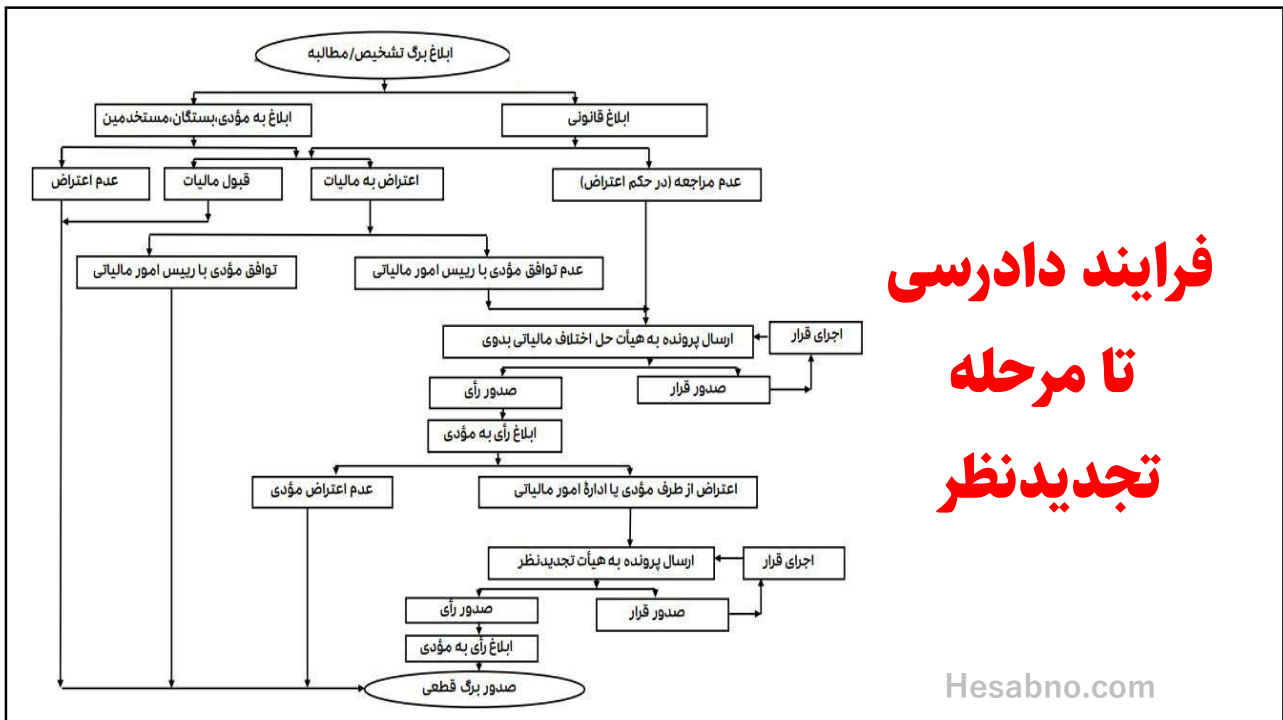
ابلاغ برگ تشخیص/مطالبه

ابلاغ قانونی

ابلاغ به مؤدی،بستگان،مستخدمین

عدم مراجعه (در حکم اعتراض)

اعتراض به مالیات

قبول مالیات

عدم اعتراض

عدم توافق مؤدی با رییس امور مالیاتی

توافق مؤدی با رییس امور مالیاتی

ارسال پرونده به هیأت حل اختلاف مالیاتی بدوی

اجرای قرار

صدور قرار

صدور رأی

ابلاغ رأی به مؤدی

اعتراض از طرف مؤدی یا ادارهٔ امور مالیاتی

عدم اعتراض مؤدی

ارسال پرونده به هیأت تجدیدنظر

اجرای قرار

صدور قرار

صدور رأی

ابلاغ رأی به مؤدی

صدور برگ قطعی

فرایند دادرسی تا مرحله تجدیدنظر

Hesabno.com